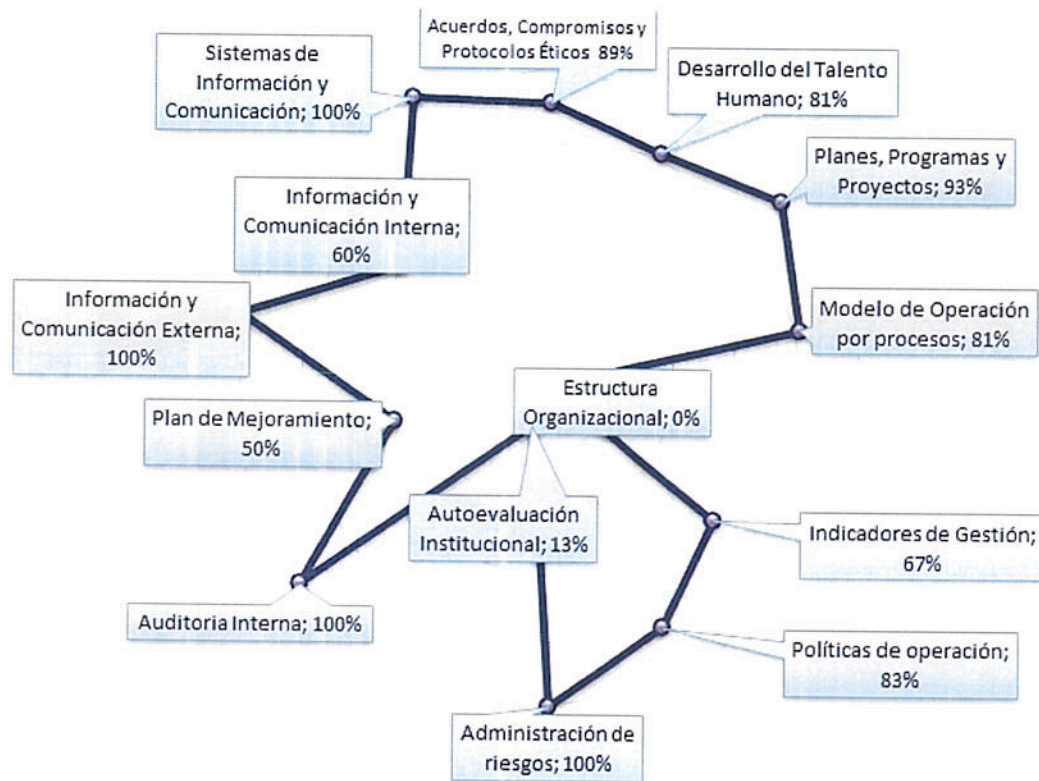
Acuerdos, Compromisos y Protocolos Éticos 89%

Sistemas de Información y Comunicación; 100%

Desarrollo del Talento Humano; 81%

Planes, Programas y Proyectos; 93%

Información y Comunicación Interna; 60%

Información y Comunicación Externa; 100%

Modelo de Operación por procesos; 81%

Estructura Organizacional; 0%

Plan de Mejoramiento; 50%

Autoevaluación Institucional; 13%

Indicadores de Gestión; 67%

Auditoria Interna; 100%

Políticas de operación; 83%

Administración de riesgos; 100%